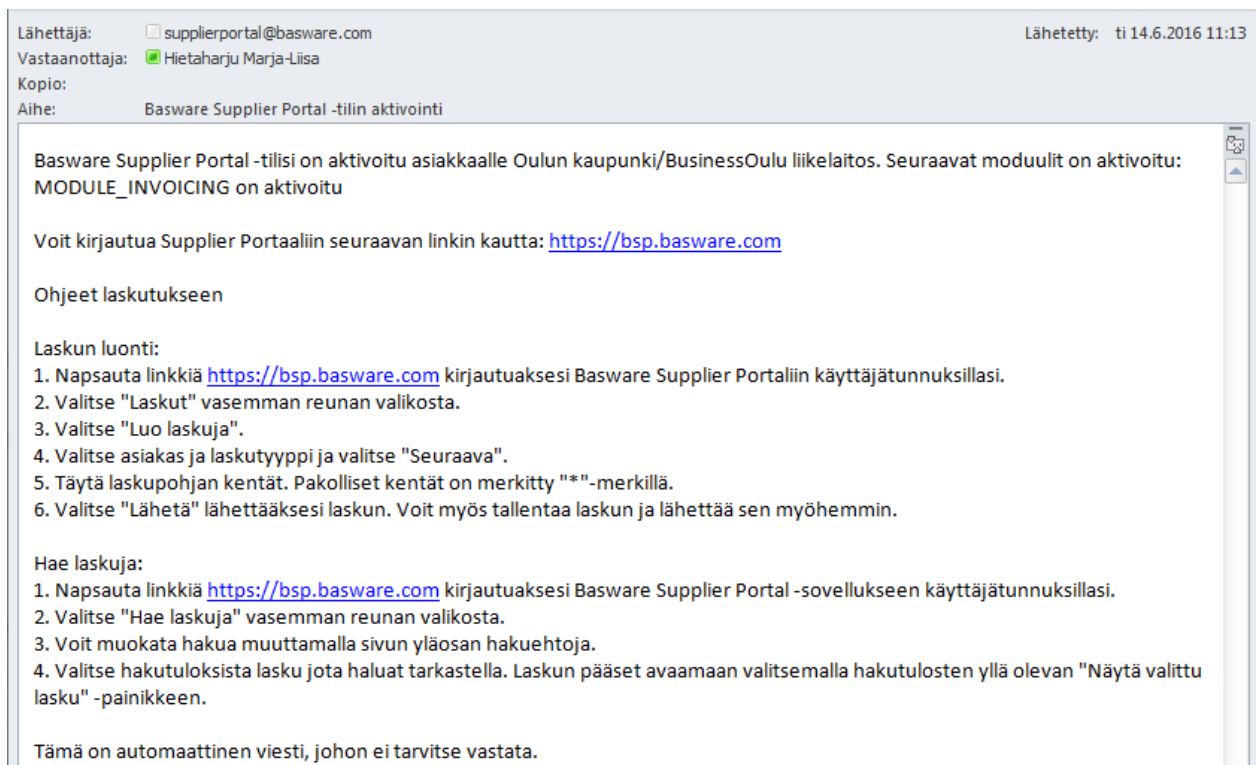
Lähettäjä: supplierportal@basware.com
Vastaanottaja: Hietaharju Marja-Liisa
Kopio:
Aihe: Basware Supplier Portal -tilin aktivointi

Lähetetty: ti 14.6.2016 11:13

Basware Supplier Portal -tilisi on aktivoitu asiakkaalle Oulun kaupunki/BusinessOulu liikelaitos. Seuraavat moduulit on aktivoitu: MODULE_INVOICING on aktivoitu

Voit kirjautua Supplier Portaaliin seuraavan linkin kautta: https://bsp.basware.com

Ohjeet laskutukseen

Laskun luonti:
1. Napsauta linkkiä https://bsp.basware.com kirjautuaksesi Basware Supplier Portaliin käyttäjätunnuksillasi.
2. Valitse "Laskut" vasemman reunan valikosta.
3. Valitse "Luo laskuja".
4. Valitse asiakas ja laskutyyppi ja valitse "Seuraava".
5. Täytä laskupohjan kentät. Pakolliset kentät on merkitty "*"-merkillä.
6. Valitse "Lähetä" lähettääksesi laskun. Voit myös tallentaa laskun ja lähettää sen myöhemmin.

Hae laskuja:
1. Napsauta linkkiä https://bsp.basware.com kirjautuaksesi Basware Supplier Portal -sovellukseen käyttäjätunnuksillasi.
2. Valitse "Hae laskuja" vasemman reunan valikosta.
3. Voit muokata hakua muuttamalla sivun yläosan hakuehtoja.
4. Valitse hakutuloksista lasku jota haluat tarkastella. Laskun pääset avaamaan valitsemalla hakutulosten yllä olevan "Näytä valittu lasku" -painikkeen.

Tämä on automaattinen viesti, johon ei tarvitse vastata.